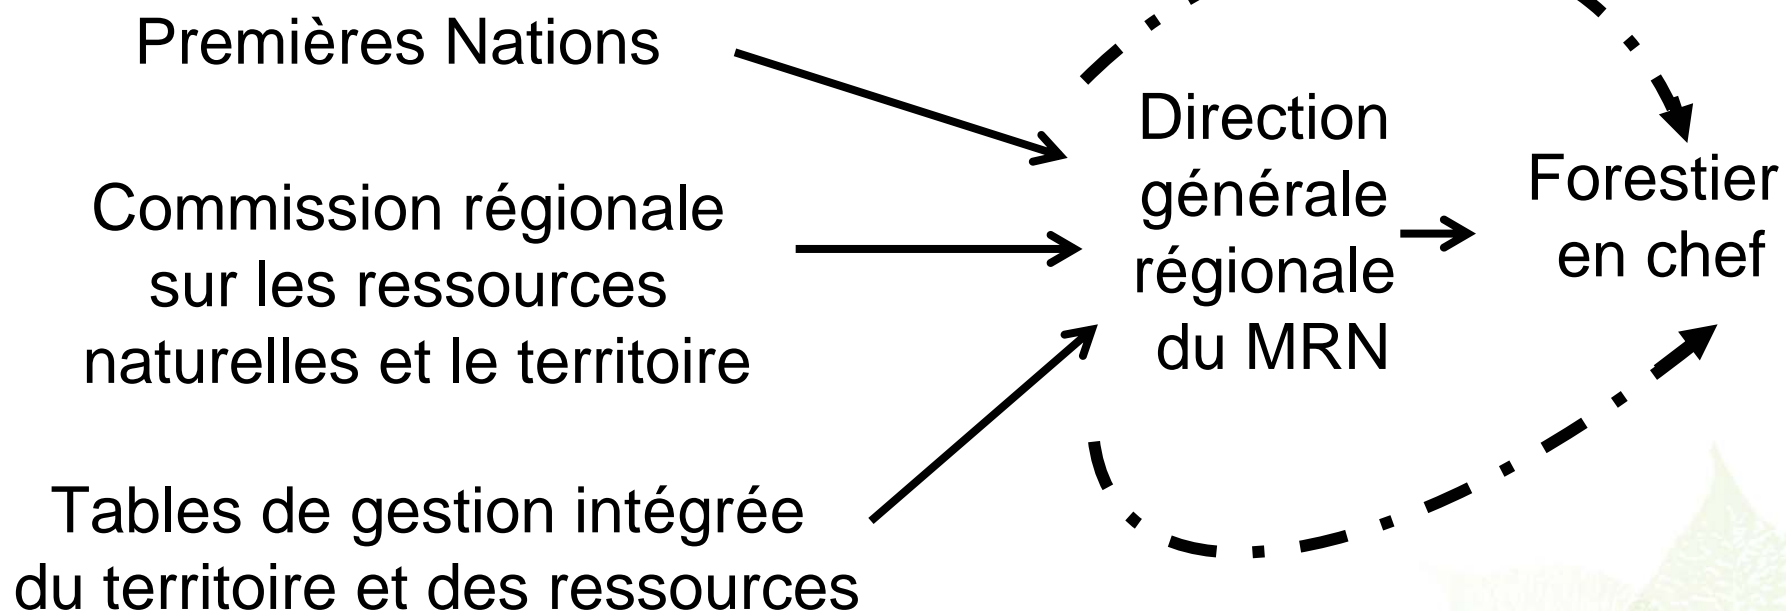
Premières Nations

Commission régionale sur les ressources naturelles et le territoire

Tables de gestion intégrée du territoire et des ressources

Direction générale régionale du MRN

Forestier en chef